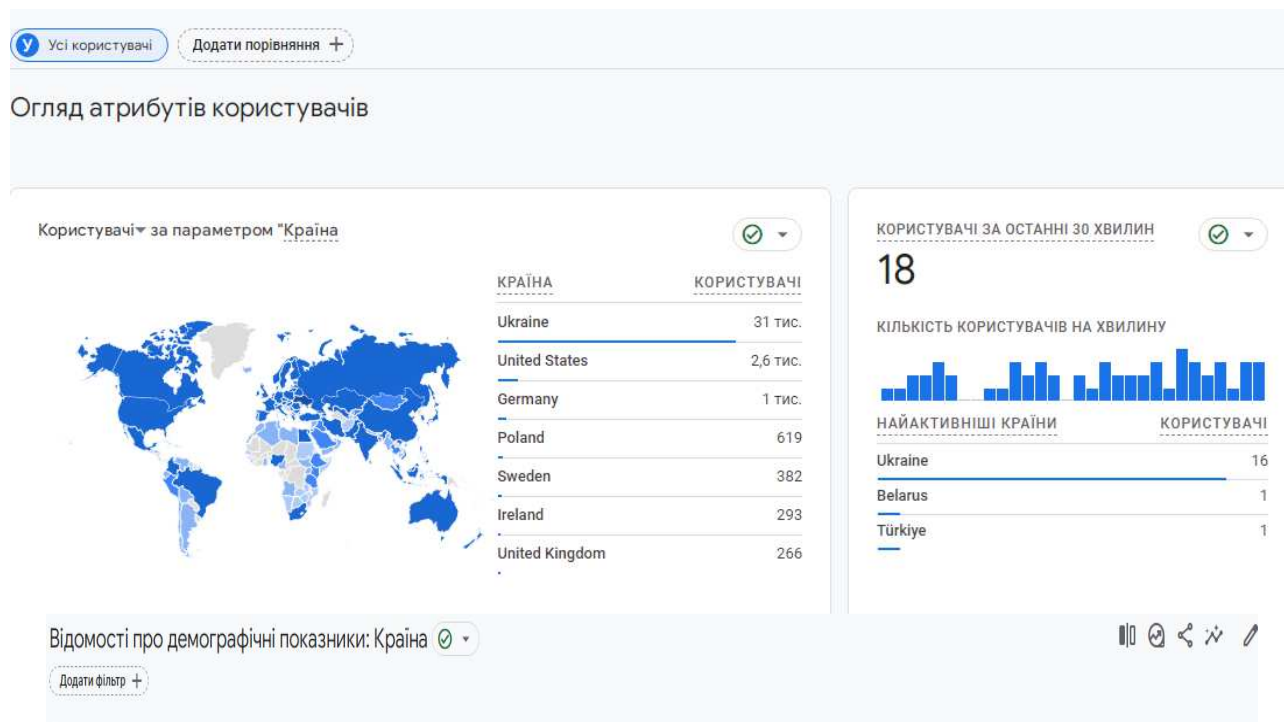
У Усі користувачі

Додати порівняння +

Огляд атрибутів користувачів

Користувачі ▾ за параметром "Країна

| КРАЇНА | КОРИСТУВАЧІ |
|---|---|
| Ukraine | 31 тис. |
| United States | 2,6 тис. |
| Germany | 1 тис. |
| Poland | 619 |
| Sweden | 382 |
| Ireland | 293 |
| United Kingdom | 266 |

КОРИСТУВАЧІ ЗА ОСТАННІ 30 ХВИЛИН

18

КІЛЬКІСТЬ КОРИСТУВАЧІВ НА ХВИЛИНУ

| НАЙАКТИВНІШІ КРАЇНИ | КОРИСТУВАЧІ |
|---|---|
| Ukraine | 16 |
| Belarus | 1 |
| Türkiye | 1 |

Відомості про демографічні показники: Країна

Додати фільтр +